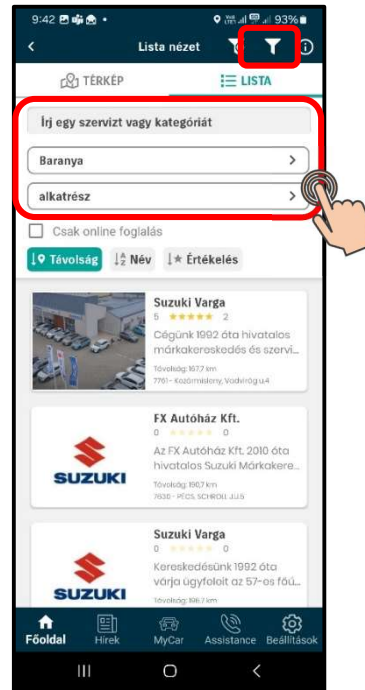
9:42 93%

Lista nézet

TÉRKÉP

LISTA

Írj egy szervizt vagy kategóriát

Baranya

alkatrész

Csak online foglalás

Távolság

Név

Értékelés

Suzuki Varga

5 ★★★★★ 2

Cégünk 1992 óta hivatalos márkakereskedés és szervi...

Távolság: 167,7 km

7761 - Kozármisleny, Vadvirág u.4

FX Autóház Kft.

0 ★★★★★ 0

Az FX Autóház Kft. 2010 óta hivatalos Suzuki Márkakere...

Távolság: 190,7 km

7630 - PÉCS, SCHROLL J.U.5

SUZUKI

Suzuki Varga

0 ★★★★★ 0

Kereskedésünk 1992 óta várja ügyfeleit az 57-es főú...

Távolság: 196,7 km

SUZUKI

Főoldal

Hírek

MyCar

Assistance

Beállítások